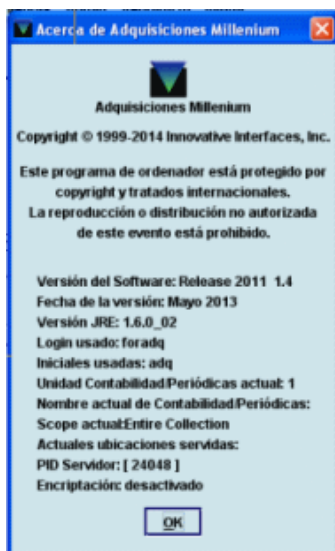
Acerca de Adquisiciones Millenium

Adquisiciones Millenium

Copyright © 1999-2014 Innovative Interfaces, Inc.

Este programa de ordenador está protegido por copyright y tratados internacionales. La reproducción o distribución no autorizada de este evento está prohibido.

Versión del Software: Release 2011 1.4
Fecha de la versión: Mayo 2013
Versión JRE: 1.6.0_02
Login usado: foradq
Iniciales usadas: adq
Unidad Contabilidad/Periódicas actual: 1
Nombre actual de Contabilidad/Periódicas:
Scope actual:Entire Collection
Actuales ubicaciones servidas:
PID Servidor: [ 24048 ]
Encriptación: desactivado

OK